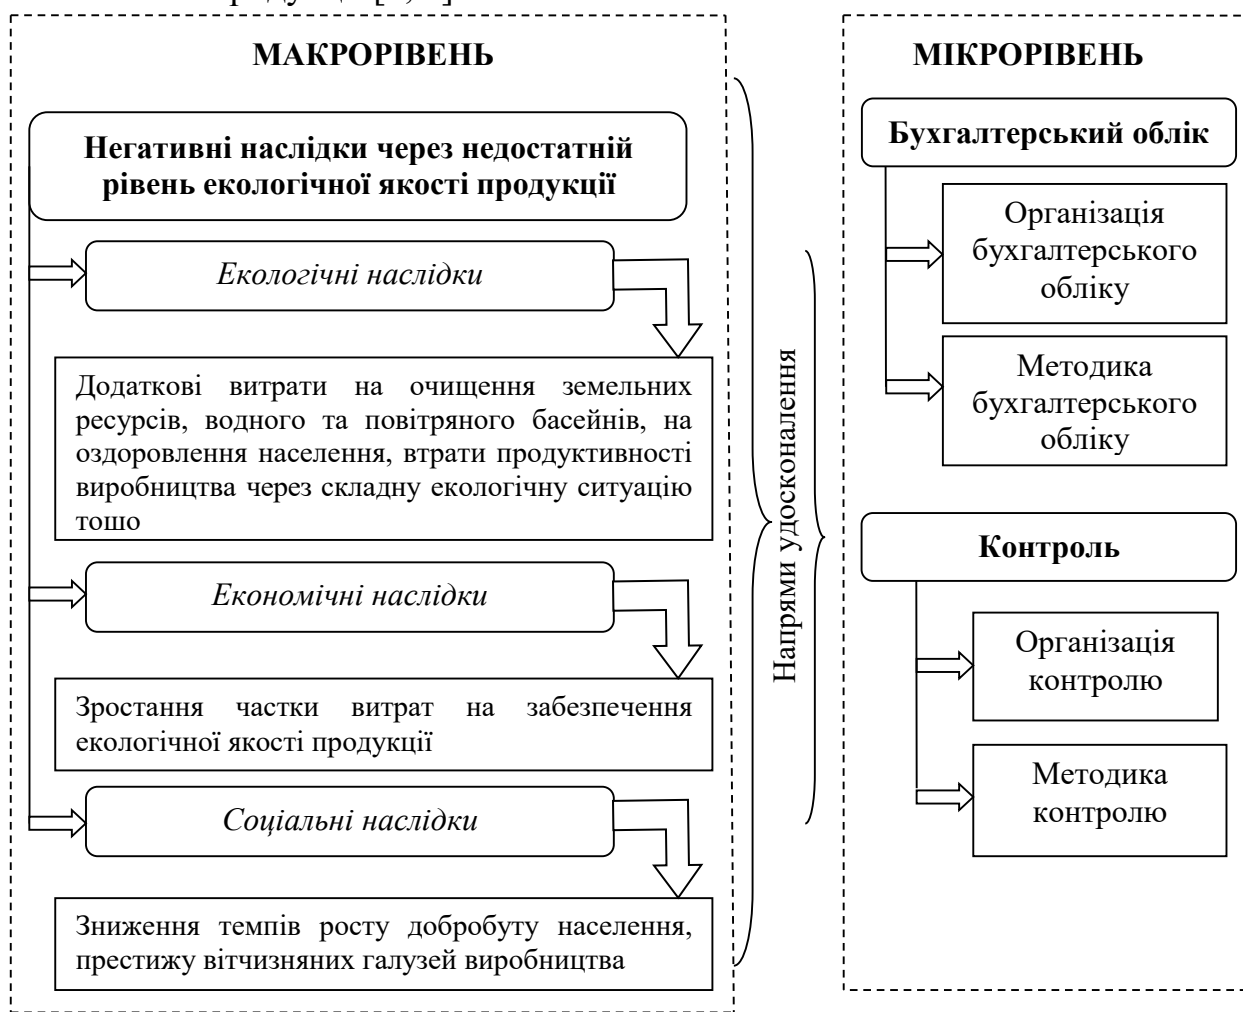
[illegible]

МАКРОРІВЕНЬ

Негативні наслідки через недостатній рівень екологічної якості продукції

Екологічні наслідки

Додаткові витрати на очищення земельних ресурсів, водного та повітряного басейнів, на оздоровлення населення, втрати продуктивності виробництва через складну екологічну ситуацію тошо

Економічні наслідки

Зростання частки витрат на забезпечення екологічної якості продукції

Соціальні наслідки

Зниження темпів росту добробуту населення, престижу вітчизняних галузей виробництва

Напрями удосконалення

МІКРОРІВЕНЬ

Бухгалтерський облік

Організація бухгалтерського обліку

Методика бухгалтерського обліку

Контроль

Організація контролю

Методика контролю